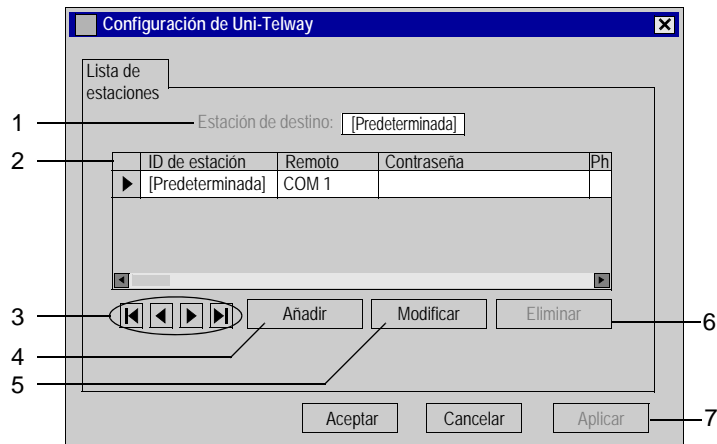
Configuración de Uni-Telway

Lista de estaciones

1

Estación de destino: [Predeterminada]

2

| | ID de estación | Remoto | Contraseña | Ph |
|---|---|---|---|---|
| ▶ | [Predeterminada] | COM 1 | | |

3

Añadir

Modificar

Eliminar

6

4

5

Aceptar

Cancelar

Aplicar

7